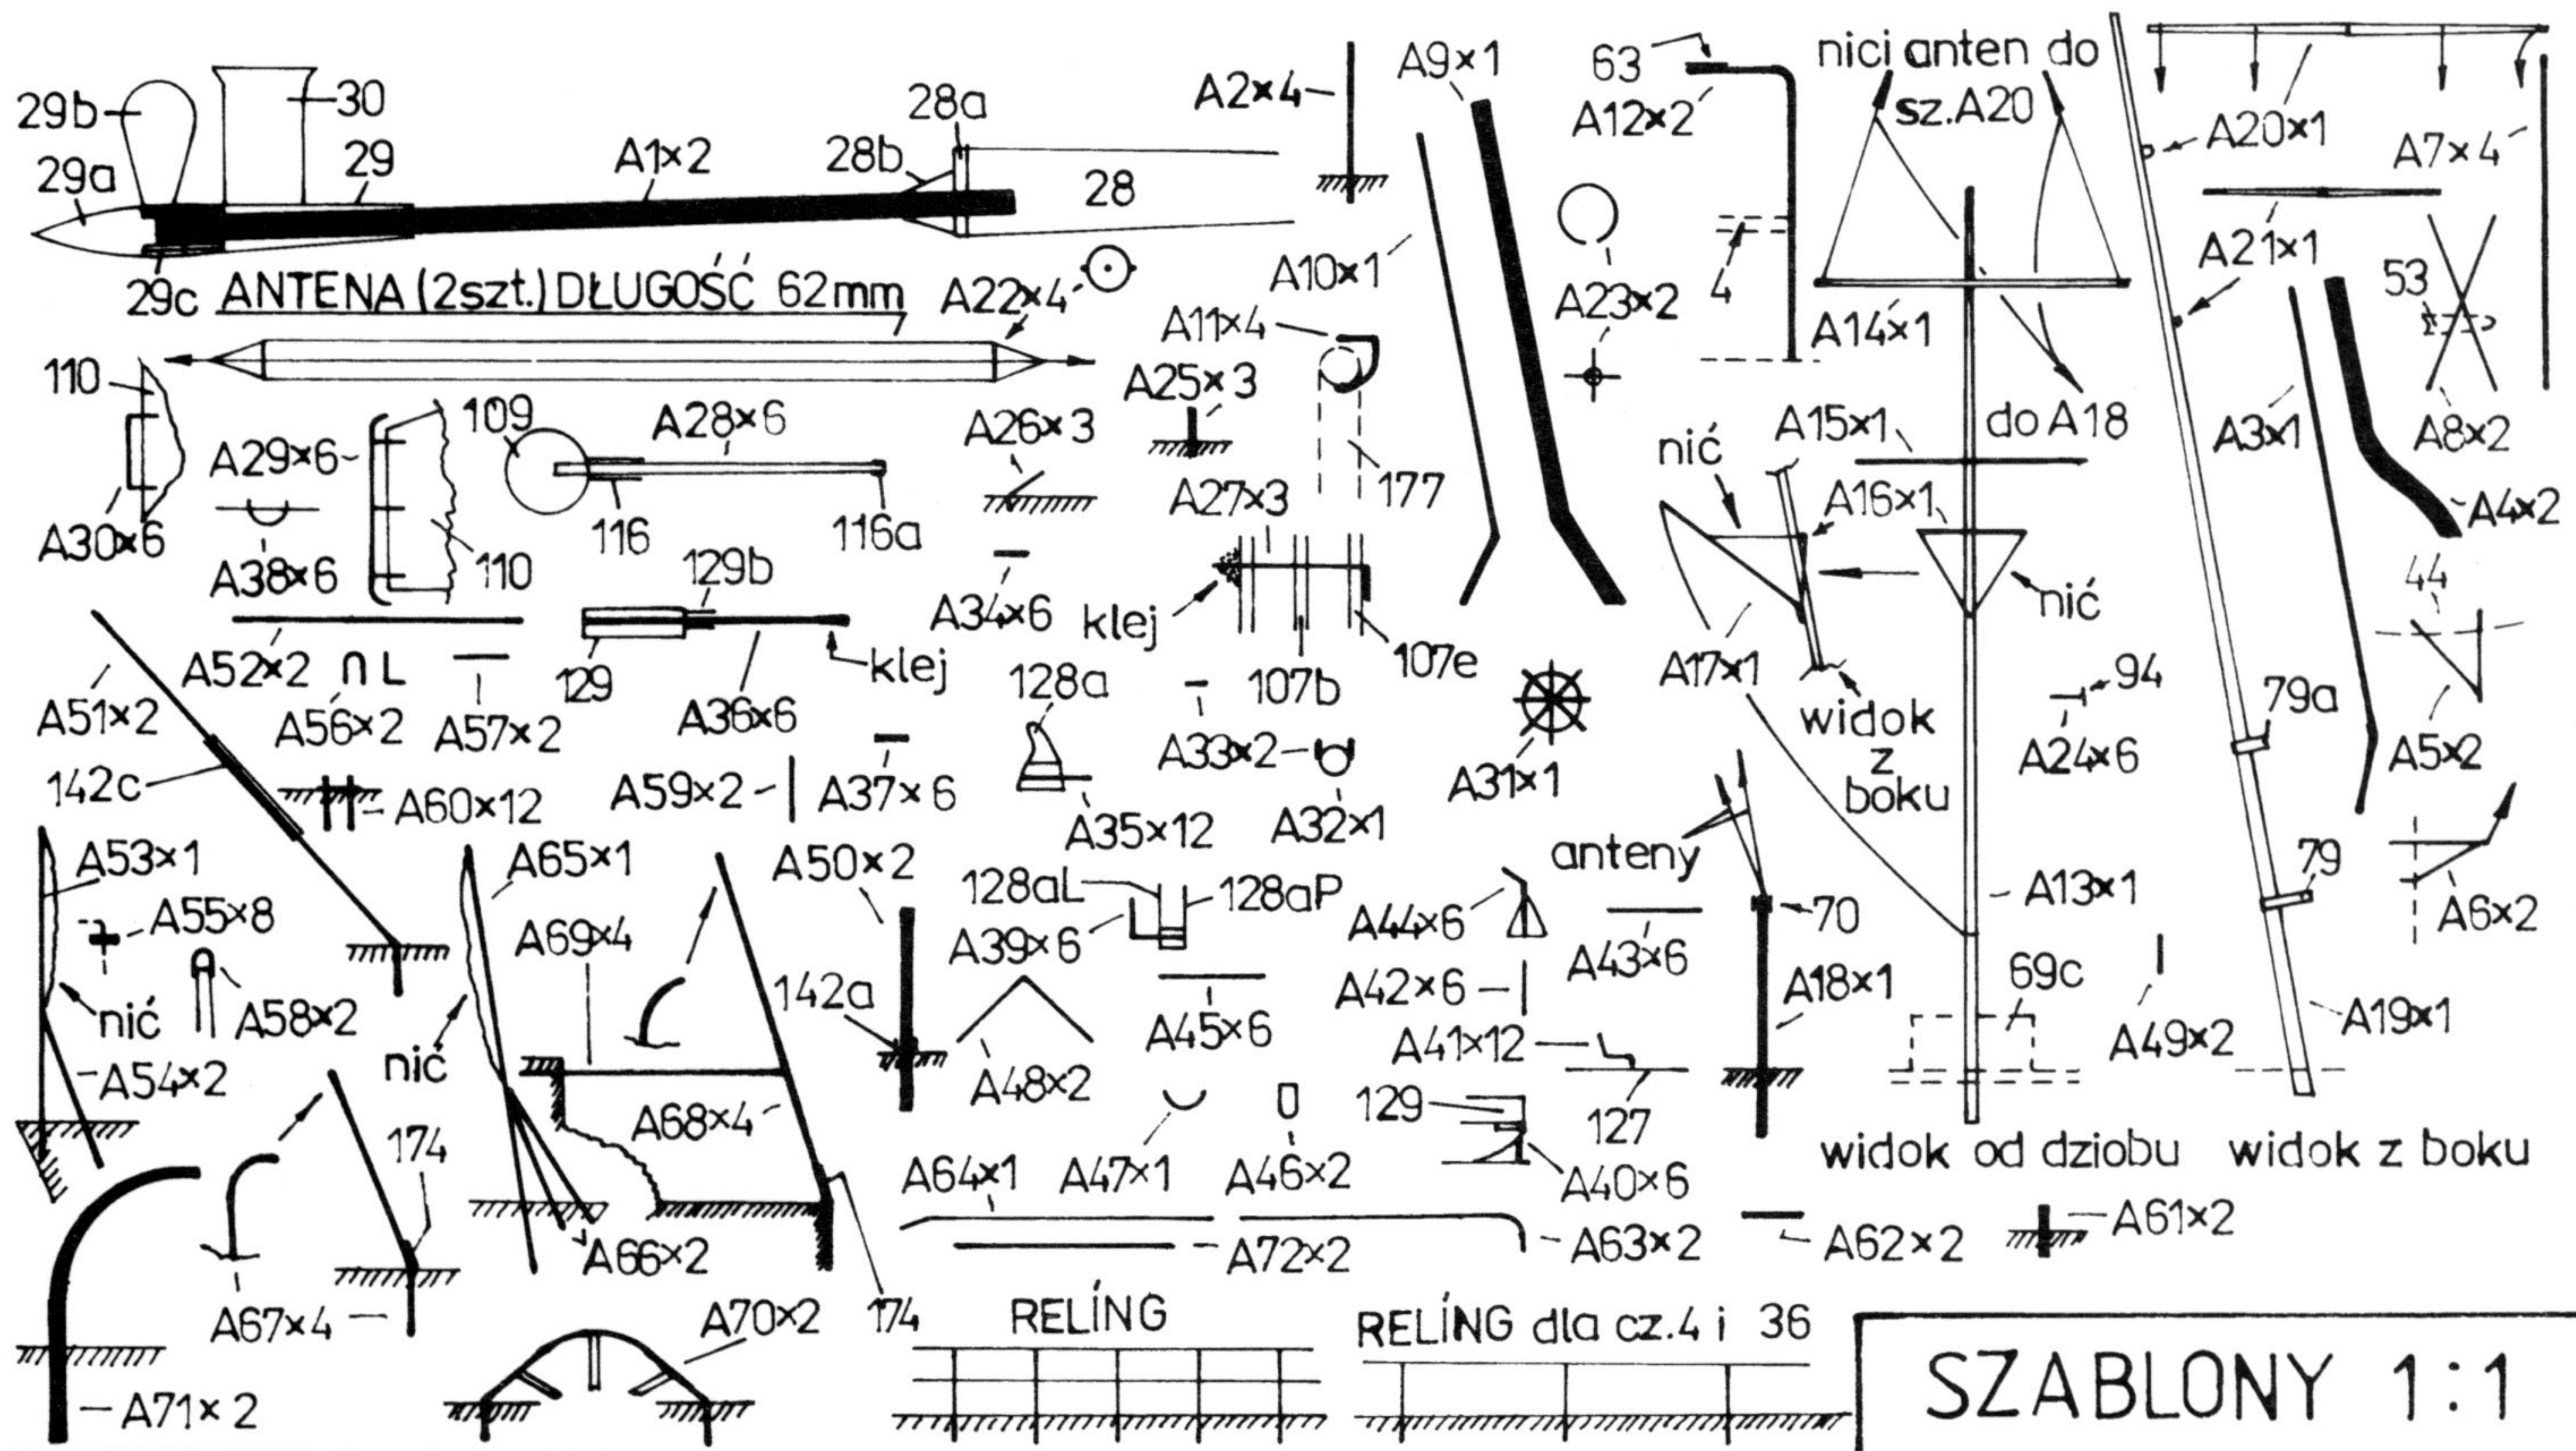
29b 30 29a 29 A1×2 28a 28b 28 29c ANTENA (2szt.) DŁUGOŚĆ 62mm A22×4

A2×4 A9×1 63 A12×2 nici anten do sz.A20 A20×1 A7×4 A21×1 A10×1 A23×2 4 A14×1 53 A11×4 A25×3 A26×3 177 A27×3 A3×1 A8×2 do A18 A15×1 nić A16×1 A4×2

110 109 A28×6 A29×6 116 116a A30×6 A38×6 110 129b A34×6 klej 107e 107b 44 nić A17×1 widok z boku 94 A24×6 79a A5×2 A52×2 ∩ L A56×2 A57×2 129 klej A36×6 128a A33×2 A51×2 A31×1 142c A60×12 A59×2 A37×6 A35×12 A32×1 anteny A13×1 79 A6×2 A53×1 A55×8 A65×1 A50×2 128aL 128aP A44×6 70 A39×6 A69×4 A43×6 nić A58×2 nić 142a A48×2 A45×6 A42×6 A18×1 69c A49×2 A19×1 A54×2 A68×4 A41×12 129 127 A47×1 A46×2 A40×6 widok od dziobu widok z boku 174 A64×1 A61×2 A66×2 A72×2 A63×2 A62×2 A67×4 174 A70×2 RELÍNG RELÍNG dla cz.4 i 36 A71×2

SZABLONY 1:1